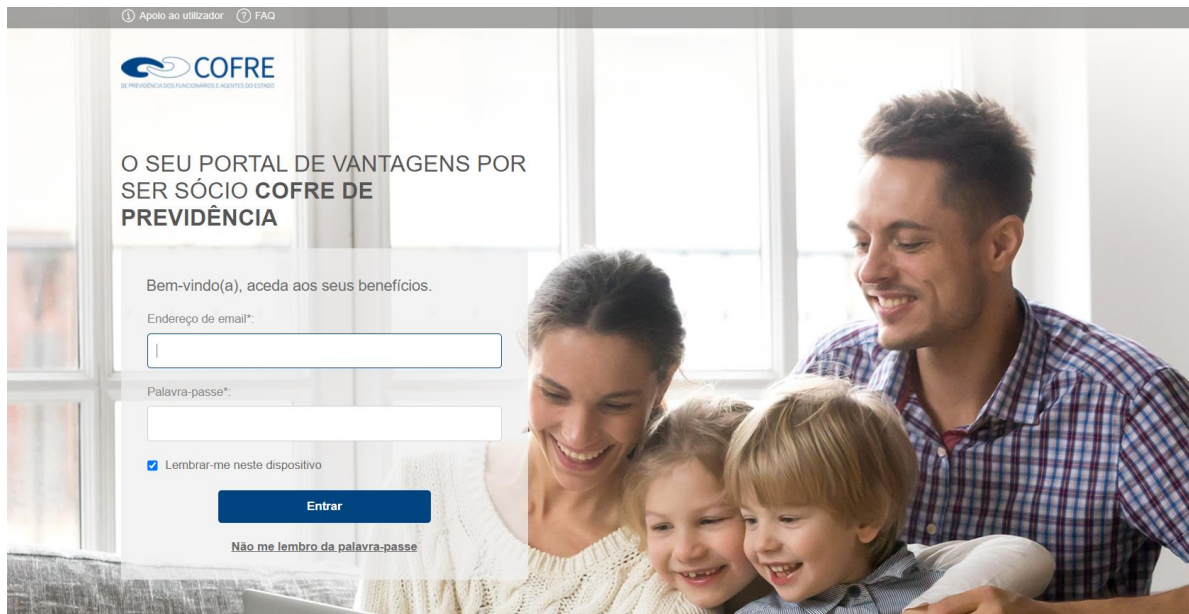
Apoio ao utilizador FAQ

COFRE
DE PREVIDÊNCIA DOS FUNCIONÁRIOS E AGENTES DO ESTADO

O SEU PORTAL DE VANTAGENS POR SER SÓCIO **COFRE DE PREVIDÊNCIA**

Bem-vindo(a), aceda aos seus benefícios.

Endereço de email*:

Palavra-passe*:

Lembrar-me neste dispositivo

Entrar

Não me lembro da palavra-passe